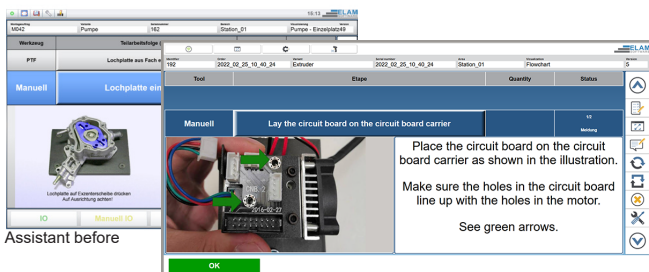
15:13 ELAM

Montageauftrag M042 | Variante Pumpe | Seriennummer 162 | Station Station_01 | Vorgehensweise Pumpe - Einzelplatz49 | Version

Werkzeug | Teilarbeitsfolge

PTF | Lochplatte aus Fach e

Manuell | Lochplatte ein

Lochplatte auf Exzenterscheibe drücken Auf Ausrichtung achten!

IO | Manuell IO

Assistant before

ELAM

Workorder 192 | Order 2022_02_25_10_40_24 | Variant Extruder | Serial number 2022_02_25_10_40_24 | Area Station_01 | Procedure Flowchart | Version 5

| Tool | Etape | Quantity | Status |
|---|---|---|---|
| Manuell | Lay the circuit board on the circuit board carrier | | 1/2 Meldung |

2016-02-27

Place the circuit board on the circuit board carrier as shown in the illustration.

Make sure the holes in the circuit board line up with the holes in the motor.

See green arrows.

OK